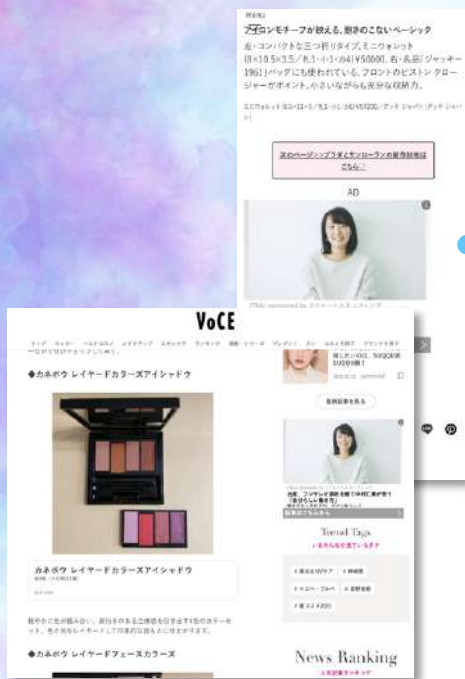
アイコンモチーフが映える、飽きのこないベーシック

左・コンパクトな三つ折りタイプ。ミニウォレット(H10×W10.5×D3.5/札入・小銭入・カード入)¥50000、右・名品「ジャッキー1961」バッグにも使われている、フロントのピストン クロージャーがポイント。小さいながらも充分な収納力。

次のページ：シップスとサンローランの新作財布はこちら！

AD

VoCE

◆カネボウ レイヤードカラーズアイシャドウ

カネボウ レイヤードカラーズアイシャドウ

新着記事を見る

Trend Tags

News Ranking

◆カネボウ レイヤードフェースカラーズ